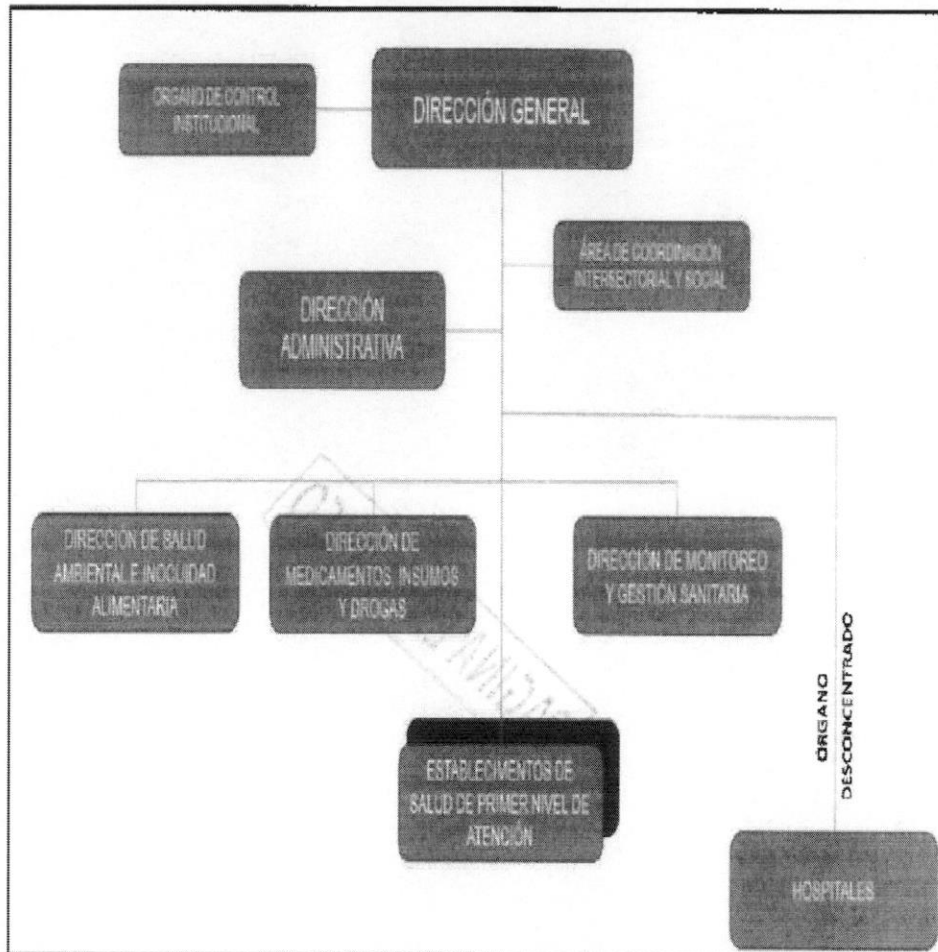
ORGANO DE CONTROL INSTITUCIONAL

DIRECCIÓN GENERAL

ÁREA DE COORDINACIÓN INTERSECTORIAL Y SOCIAL

DIRECCIÓN ADMINISTRATIVA

DIRECCION DE SALUD AMBIENTAL E INOCUIDAD ALIMENTARIA

DIRECCIÓN DE MEDICAMENTOS, INSUMOS Y DROGAS

DIRECCIÓN DE MONITOREO Y GESTIÓN SANITARIA

ORGANO DESCONCENTRADO

ESTABLECIMENTOS DE SALUD DE PRIMER NIVEL DE ATENCIÓN

HOSPITALES